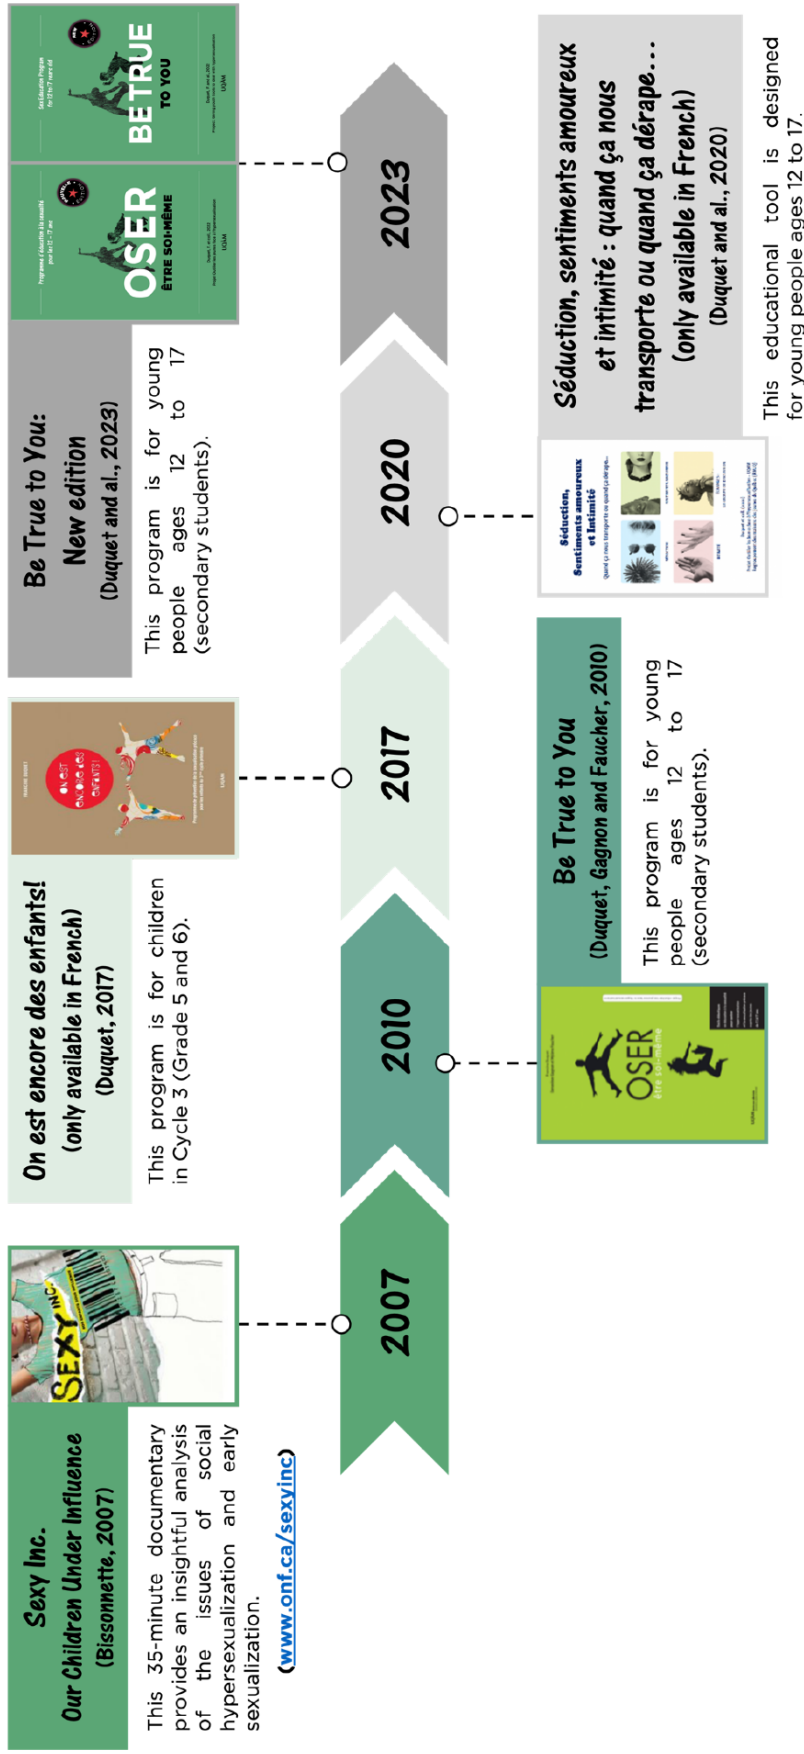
2007

Sexy Inc.
Our Children Under Influence
(Bissonnette, 2007)

This 35-minute documentary provides an insightful analysis of the issues of social hypersexualization and early sexualization.

(www.onf.ca/sexyinc)

SEXY INC.

2010

Be True to You
(Duquet, Gagnon and Faucher, 2010)

This program is for young people ages 12 to 17 (secondary students).

OSER être soi-même

2017

On est encore des enfants!
(only available in French)
(Duquet, 2017)

This program is for children in Cycle 3 (Grade 5 and 6).

ON EST ENCORE DES ENFANTS!

2020

Séduction, sentiments amoureux et intimité : quand ça nous transporte ou quand ça dérape…
(only available in French)
(Duquet and al., 2020)

This educational tool is designed for young people ages 12 to 17.

Séduction, Sentiments amoureux et Intimité
Quand ça nous transporte ou quand ça dérape...

2023

Be True to You:
New edition
(Duquet and al., 2023)

This program is for young people ages 12 to 17 (secondary students).

OSER ÊTRE SOI-MÊME
Programme d'éducation à la sexualité pour les 12 – 17 ans
UQAM

BE TRUE TO YOU
Sex Education Program for 12 to 17 years old
UQAM